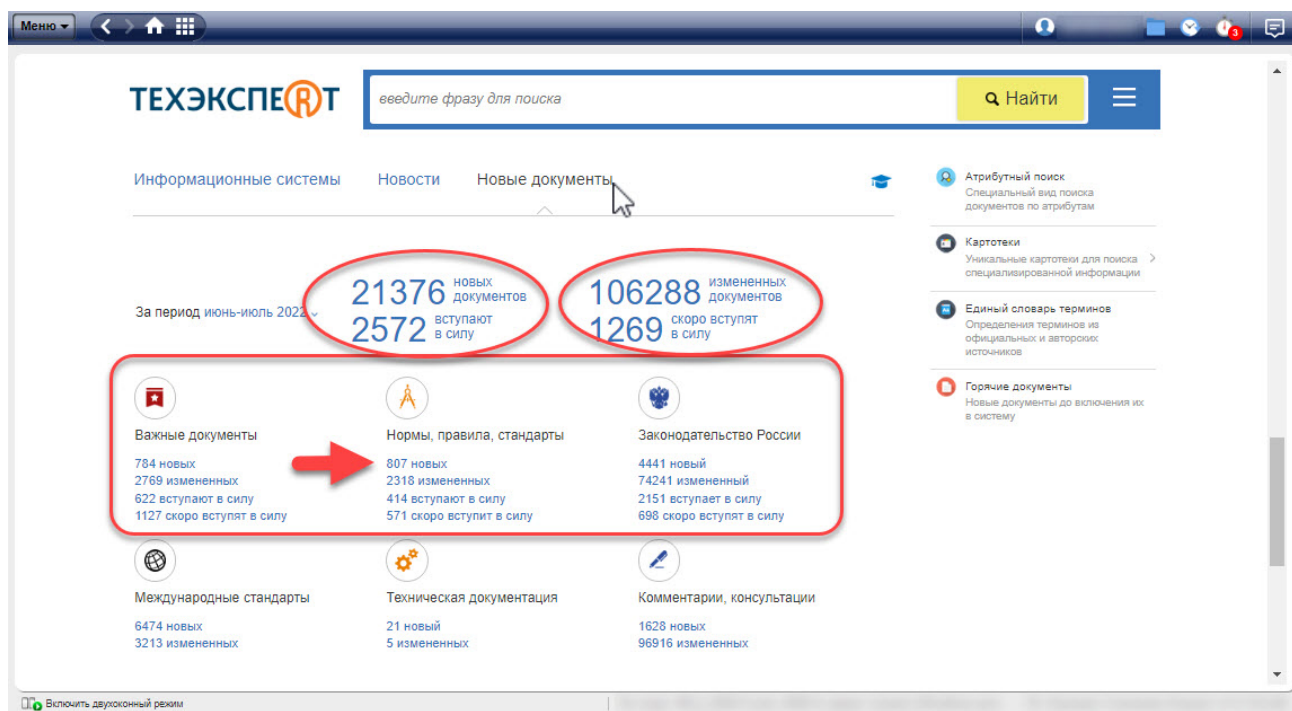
Меню

3

ТЕХЭКСПЕРТ

введите фразу для поиска

Найти

Информационные системы Новости Новые документы

За период июнь-июль 2022

21376 новых документов
2572 вступают в силу

106288 измененных документов
1269 скоро вступят в силу

Важные документы
784 новых
2769 измененных
622 вступают в силу
1127 скоро вступят в силу

Нормы, правила, стандарты
807 новых
2318 измененных
414 вступают в силу
571 скоро вступит в силу

Законодательство России
4441 новый
74241 измененный
2151 вступает в силу
698 скоро вступят в силу

Международные стандарты
6474 новых
3213 измененных

Техническая документация
21 новый
5 измененных

Комментарии, консультации
1628 новых
96916 измененных

Атрибутный поиск
Специальный вид поиска документов по атрибутам

Картотеки
Уникальные картотеки для поиска специализированной информации

Единый словарь терминов
Определения терминов из официальных и авторских источников

Горячие документы
Новые документы до включения их в систему

Включить двухоконный режим